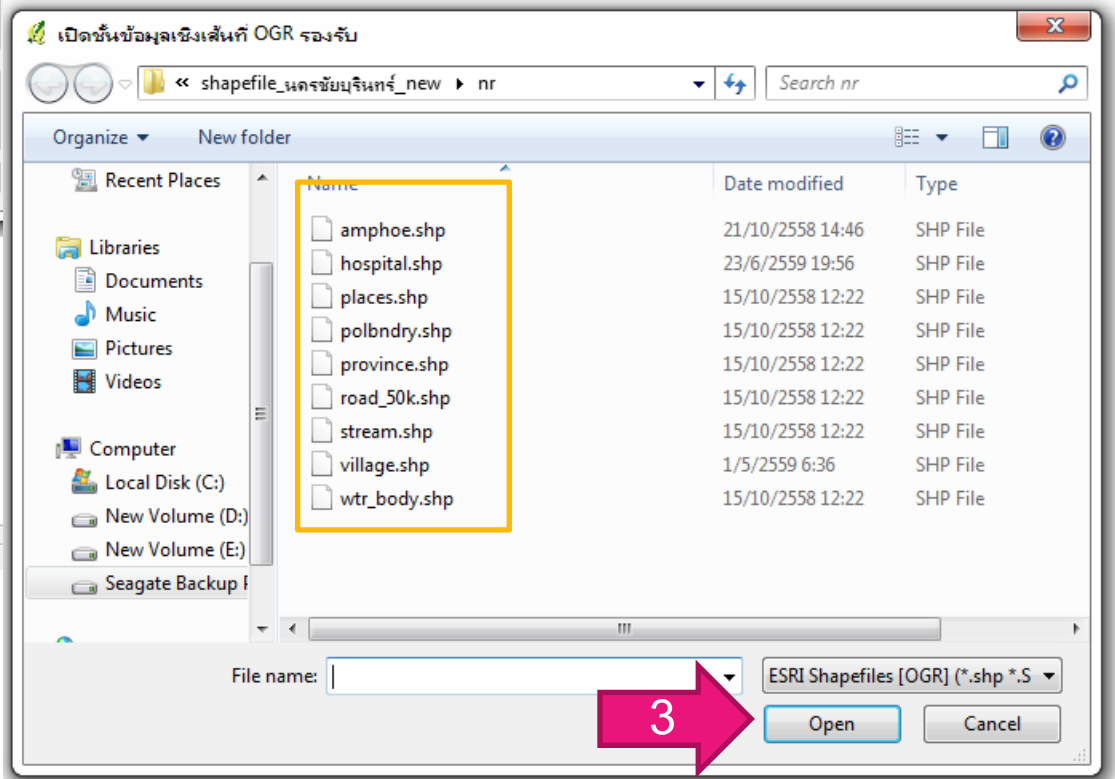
เปิดชั้นข้อมูลเชิงเส้นที่ OGR รองรับ

« shapefile_นครชัยบุรินทร์_new ▸ nr

Search nr

Organize ▾ New folder

Recent Places
Libraries
Documents
Music
Pictures
Videos
Computer
Local Disk (C:)
New Volume (D:)
New Volume (E:)
Seagate Backup P

| Name | Date modified | Type |
|---|---|---|
| amphoe.shp | 21/10/2558 14:46 | SHP File |
| hospital.shp | 23/6/2559 19:56 | SHP File |
| places.shp | 15/10/2558 12:22 | SHP File |
| polbndry.shp | 15/10/2558 12:22 | SHP File |
| province.shp | 15/10/2558 12:22 | SHP File |
| road_50k.shp | 15/10/2558 12:22 | SHP File |
| stream.shp | 15/10/2558 12:22 | SHP File |
| village.shp | 1/5/2559 6:36 | SHP File |
| wtr_body.shp | 15/10/2558 12:22 | SHP File |

File name:

ESRI Shapefiles [OGR] (*.shp *.S

3

Open

Cancel